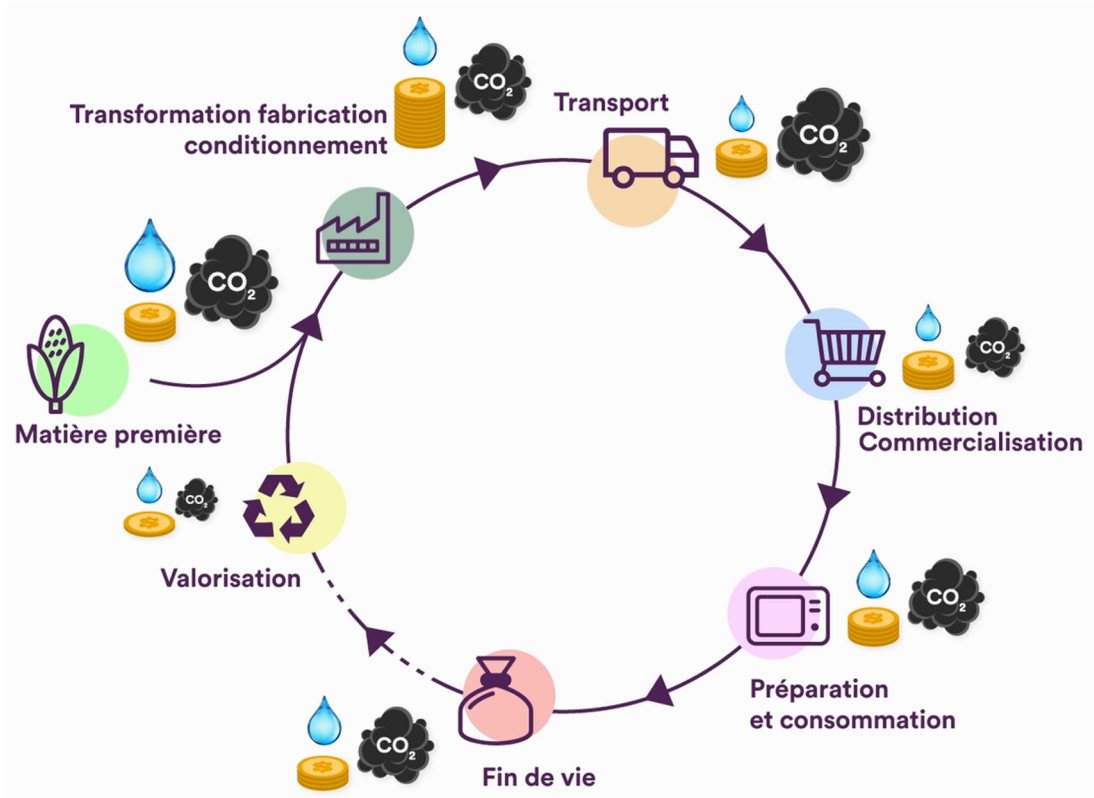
Transformation fabrication conditionnement

$CO_2$

Transport

$CO_2$

$CO_2$

Matière première

Distribution Commercialisation

$CO_2$

$CO_2$

Valorisation

$CO_2$

Préparation et consommation

$CO_2$

Fin de vie